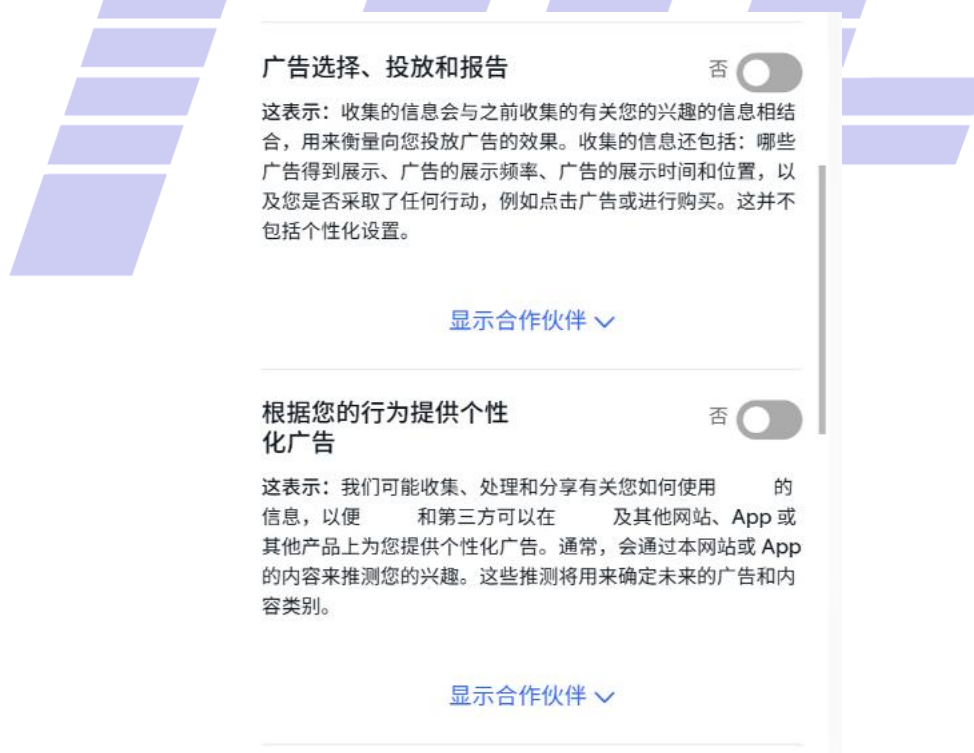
广告选择、投放和报告

否

这表示：收集的信息会与之前收集的有关您的兴趣的信息相结合，用来衡量向您投放广告的效果。收集的信息还包括：哪些广告得到展示、广告的展示频率、广告的展示时间和位置，以及您是否采取了任何行动，例如点击广告或进行购买。这并不包括个性化设置。

显示合作伙伴

根据您的行为提供个性化广告

否

这表示：我们可能收集、处理和分享有关您如何使用 的信息，以便 和第三方可以在 及其他网站、App 或其他产品上为您提供个性化广告。通常，会通过本网站或 App 的内容来推测您的兴趣。这些推测将用来确定未来的广告和内容类别。

显示合作伙伴